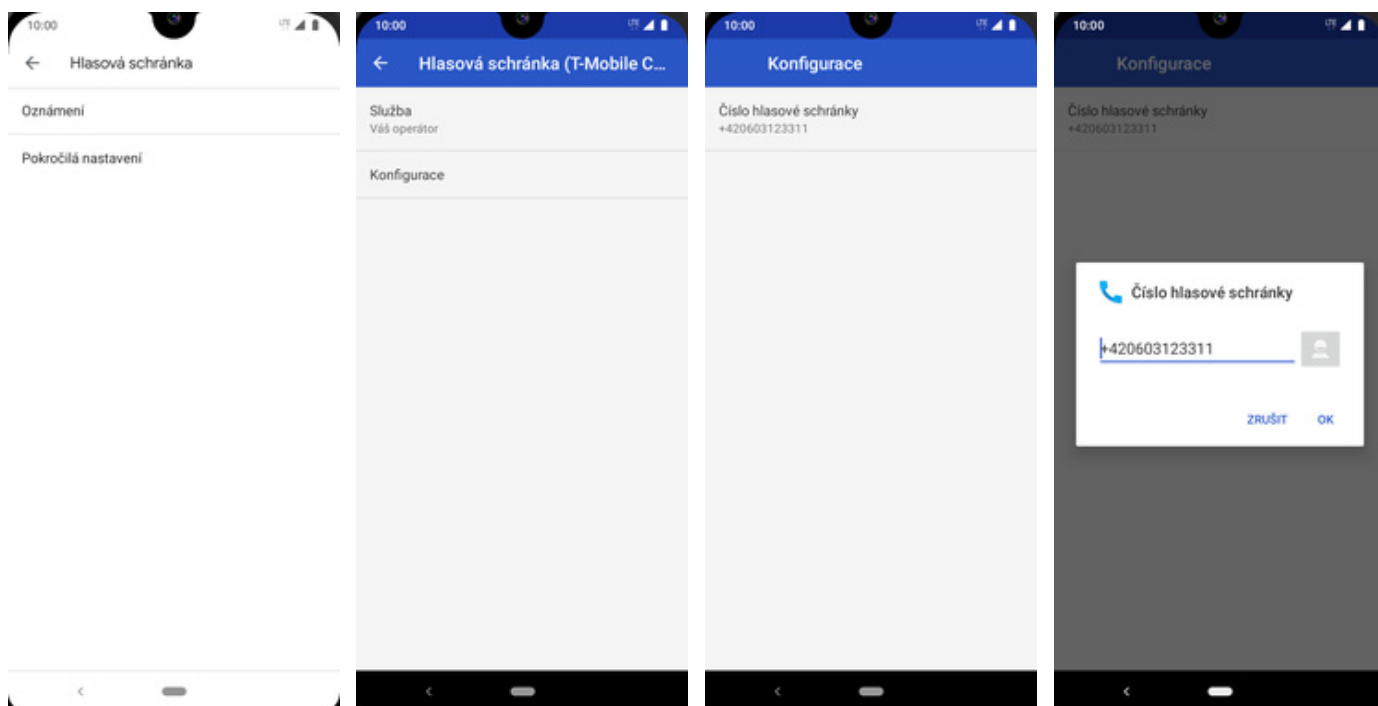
10:00

Hlasová schránka

Oznámení

Pokročilá nastavení

10:00

Hlasová schránka (T-Mobile C...

Služba
Váš operátor

Konfigurace

10:00

Konfigurace

Číslo hlasové schránky
+420603123311

10:00

Konfigurace

Číslo hlasové schránky
+420603123311

Číslo hlasové schránky

+420603123311

ZRUŠIT OK